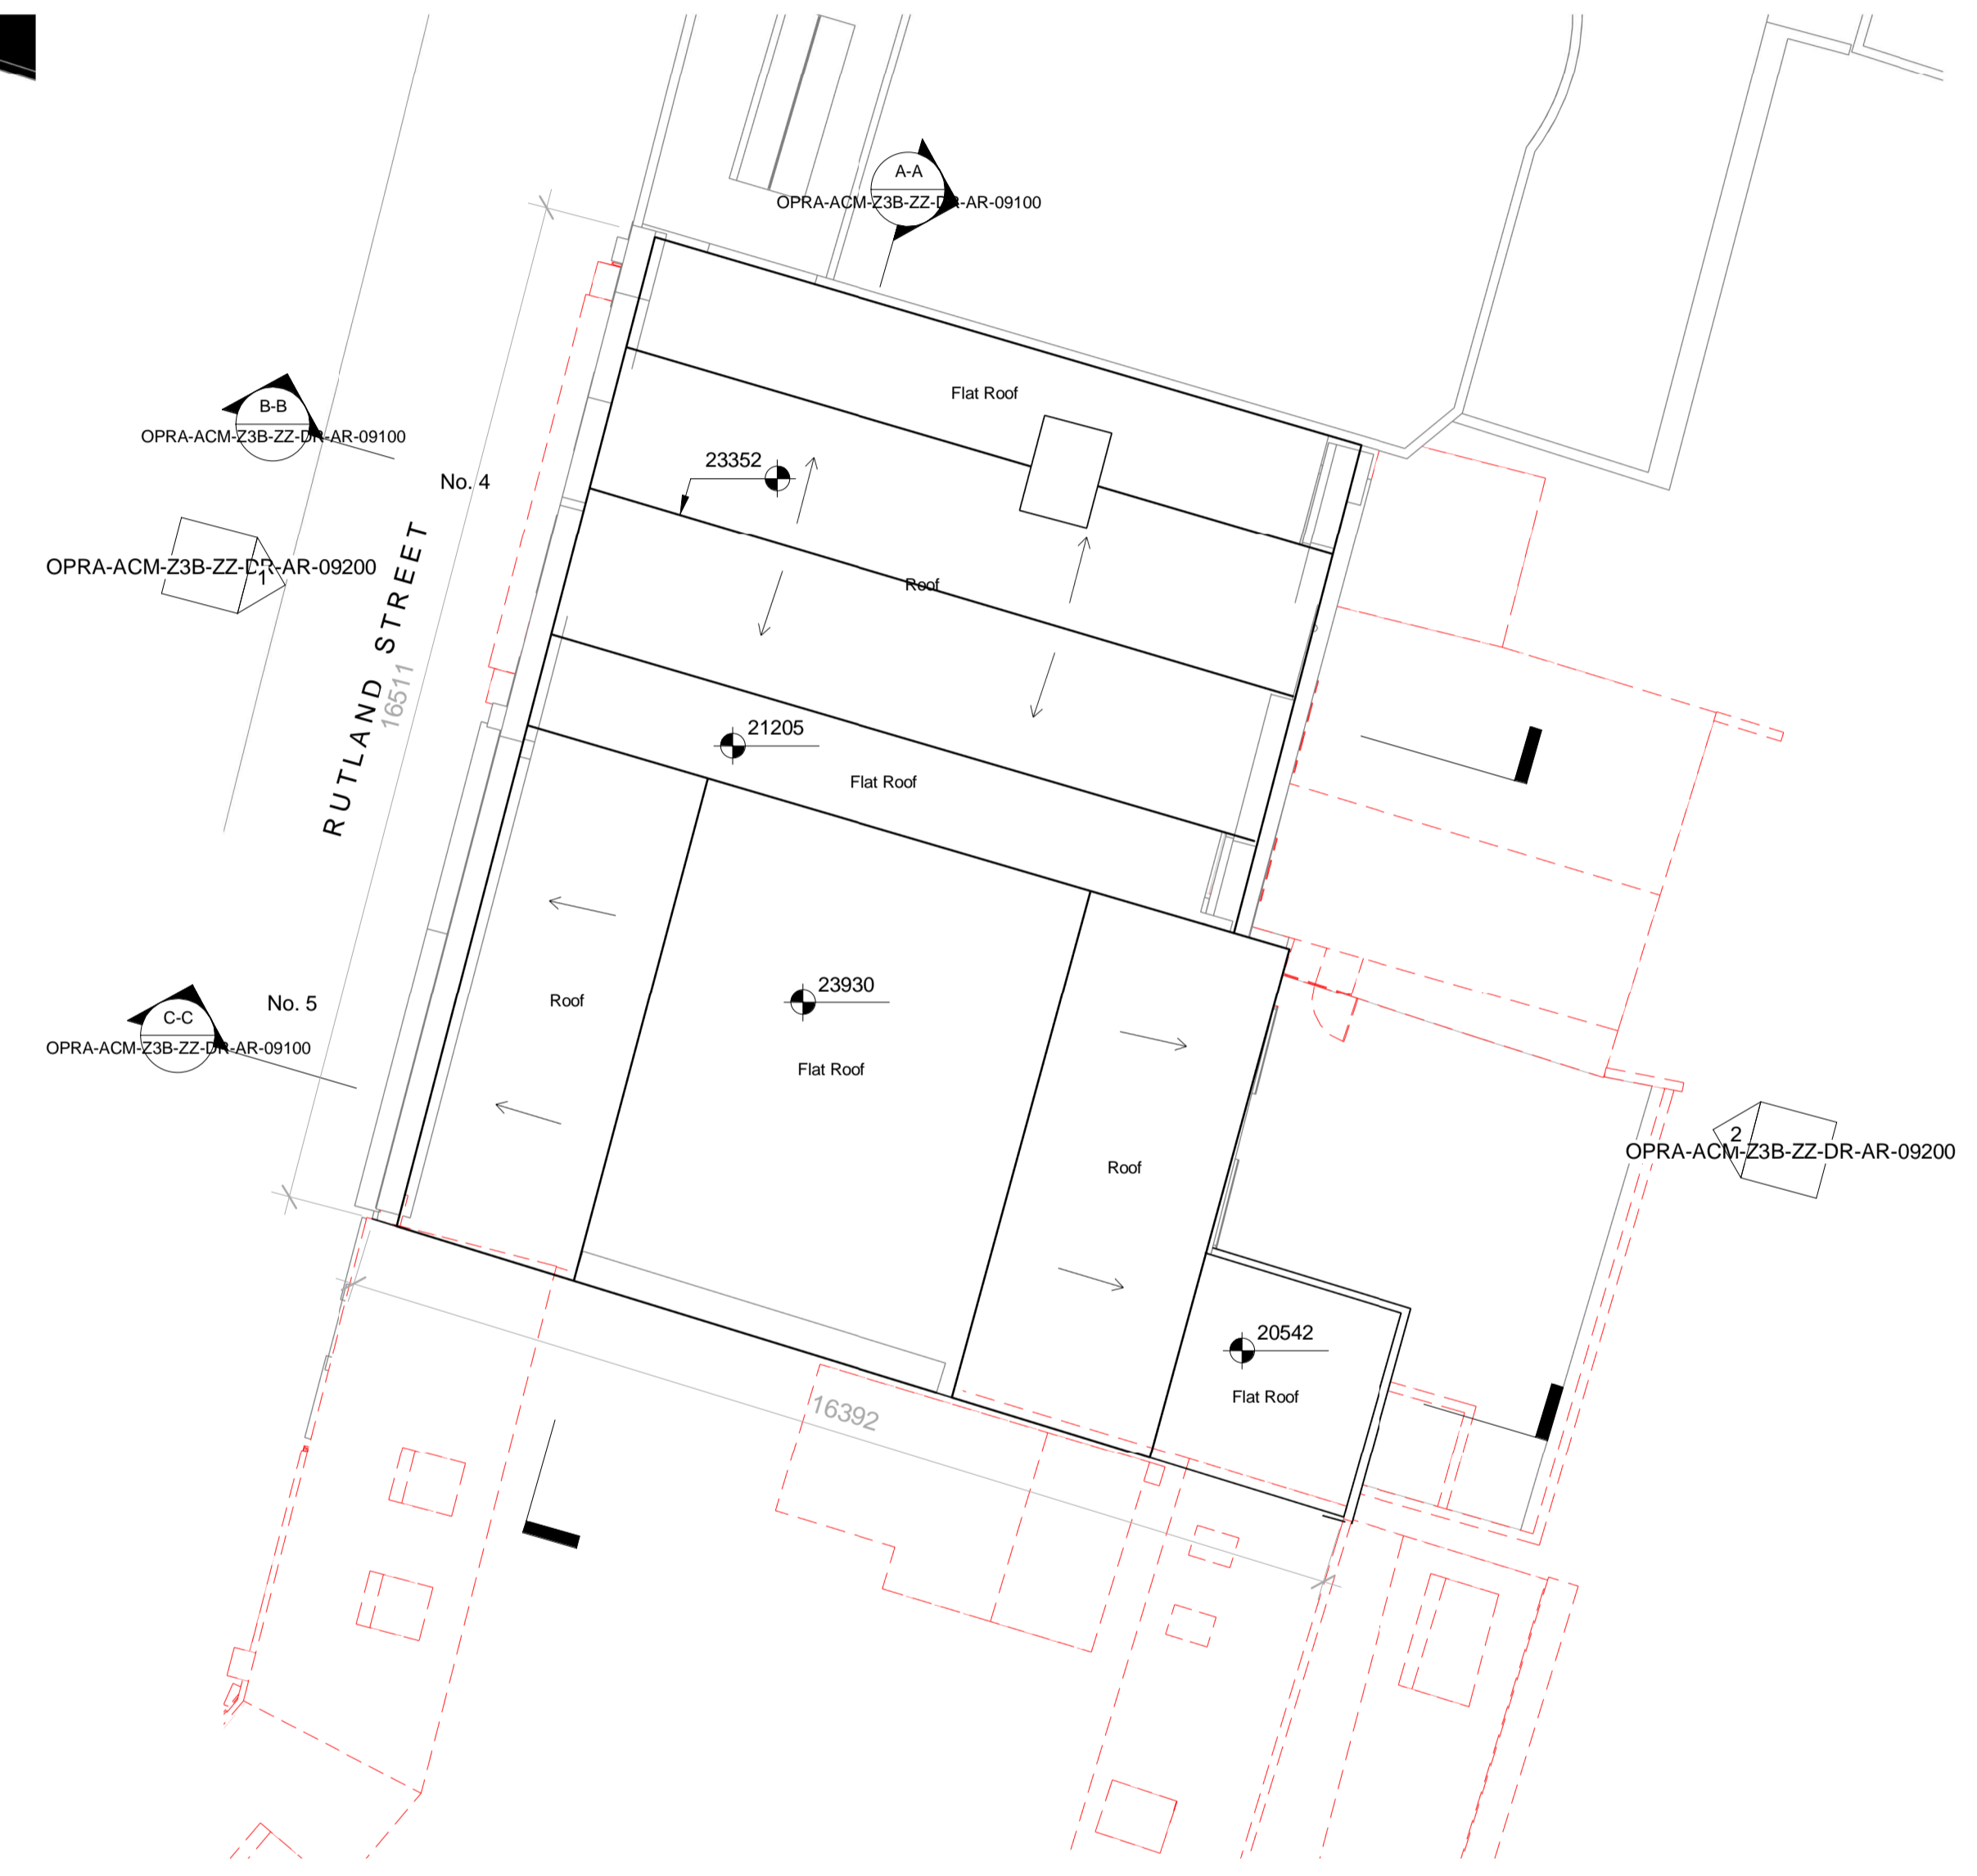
A-A
OPRA-ACM-Z3B-ZZ-DR-AR-09100

B-B
OPRA-ACM-Z3B-ZZ-DR-AR-09100

No. 4

Flat Roof

23352

OPRA-ACM-Z3B-ZZ-DR-AR-09200
1

RUTLAND STREET

16511

Roof

21205

Flat Roof

No. 5

C-C
OPRA-ACM-Z3B-ZZ-DR-AR-09100

Roof

23930

Flat Roof

Roof

2
OPRA-ACM-Z3B-ZZ-DR-AR-09200

20542

Flat Roof

16392